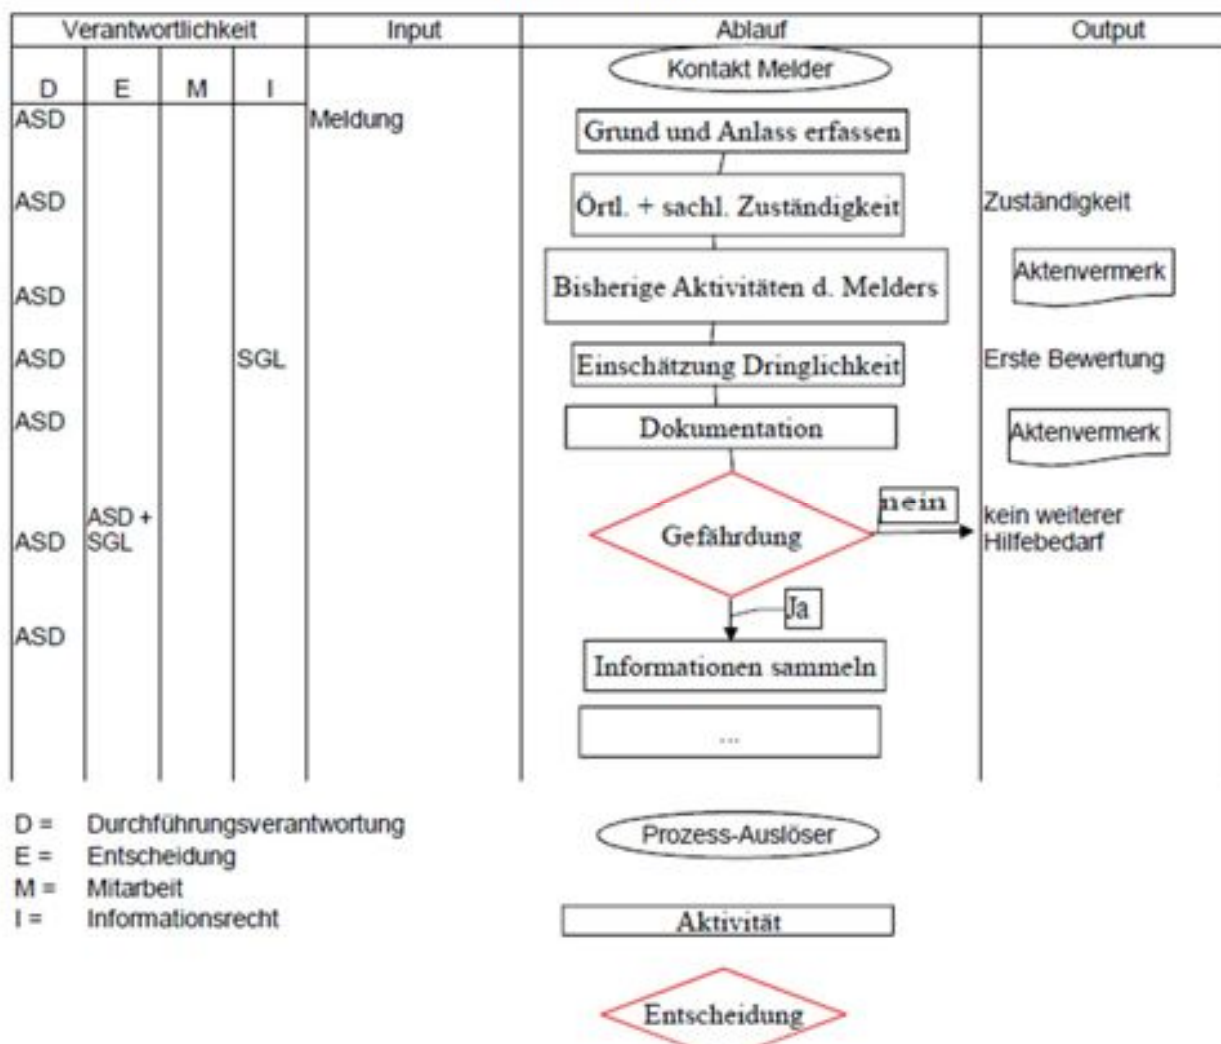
| Verantwortlichkeit | | | | Input | Ablauf | Output |
|---|---|---|---|---|---|---|
| D | E | M | I | | Kontakt Melder | |
| ASD | | | | Meldung | Grund und Anlass erfassen | |
| ASD | | | | | Örtl. + sachl. Zuständigkeit | Zuständigkeit |
| ASD | | | | | Bisherige Aktivitäten d. Melders | Aktenvermerk |
| ASD | | | SGL | | Einschätzung Dringlichkeit | Erste Bewertung |
| ASD | | | | | Dokumentation | Aktenvermerk |
| ASD | ASD + SGL | | | | Gefährdung — nein | kein weiterer Hilfebedarf |
| | | | | | Ja | |
| ASD | | | | | Informationen sammeln | |
| | | | | | ... | |

D = Durchführungsverantwortung
E = Entscheidung
M = Mitarbeit
I = Informationsrecht

Prozess-Auslöser

Aktivität

Entscheidung